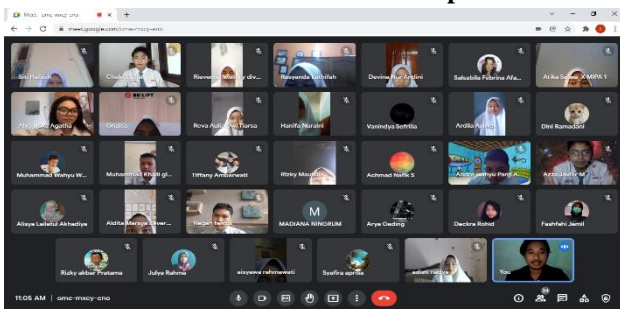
Meet - omc-mxcy-cno
meet.google.com/omc-mxcy-cno

Siti Hafsoh
Chiara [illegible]
Rievenia Wulandy div...
Rasyanda Luthfiah
Devina Nur Andini
Salsabila Febrina Afa...
Atika Sawa X MIPA 1

Alya Aulia Agatha
Ghaisa
Rova Aulia Uwi Narsa
Hanifa Nuraini
Vanindya Sofrilia
Ardila Aulia
Dini Ramadani

Muhammad Wahyu W...
Muhammad Khalil gi...
Tiffany Ambarwati
Rizky Maulana
Achmad Nafik S
Andre wahyu Panji A...
Azza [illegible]

Alisya Lailatul Akhadiya
Aldita Mareya Giver...
Regan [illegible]
MADIANA NINGRUM
Arya Geding
Deckra Rohid
Fashfahi Jamil

Rizky akbar Pratama
Julya Rahma
aisyawa rahmawati
Syafira aprilia
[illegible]
You

11:05 AM | omc-mxcy-cno
24